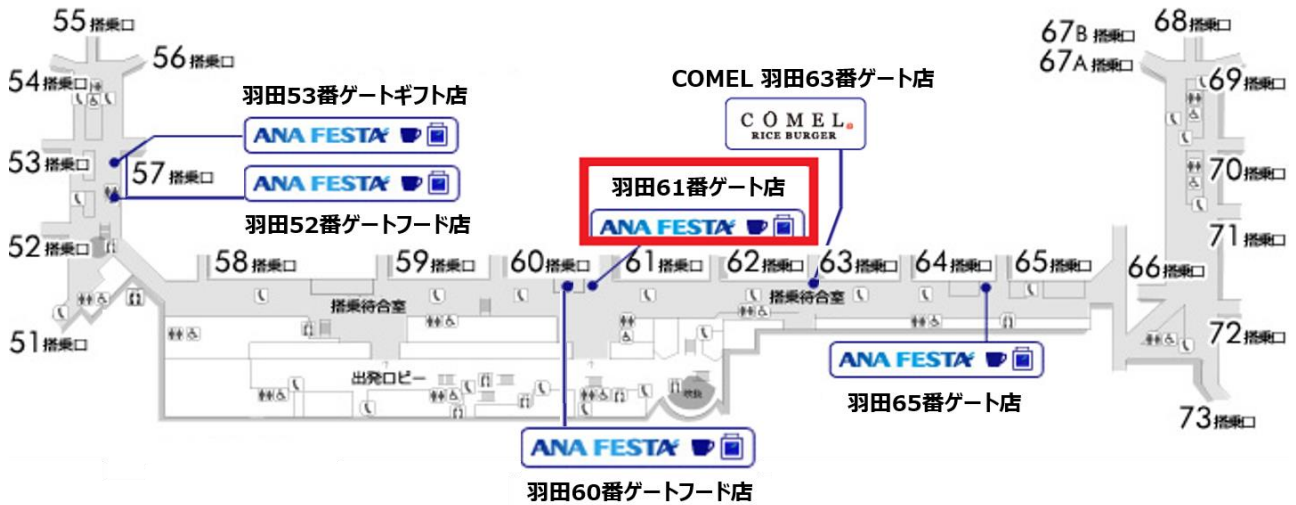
55搭乗口
56搭乗口
54搭乗口
羽田53番ゲートギフト店
ANA FESTA
53搭乗口
57搭乗口
ANA FESTA
羽田52番ゲートフード店
52搭乗口
51搭乗口
COMEL 羽田63番ゲート店
COMEL
RICE BURGER
羽田61番ゲート店
ANA FESTA
67B搭乗口
67A搭乗口
68搭乗口
69搭乗口
70搭乗口
71搭乗口
58搭乗口
59搭乗口
60搭乗口
61搭乗口
62搭乗口
63搭乗口
64搭乗口
65搭乗口
66搭乗口
搭乗待合室
搭乗待合室
出発ロビー
ANA FESTA
羽田65番ゲート店
72搭乗口
73搭乗口
ANA FESTA
羽田60番ゲートフード店